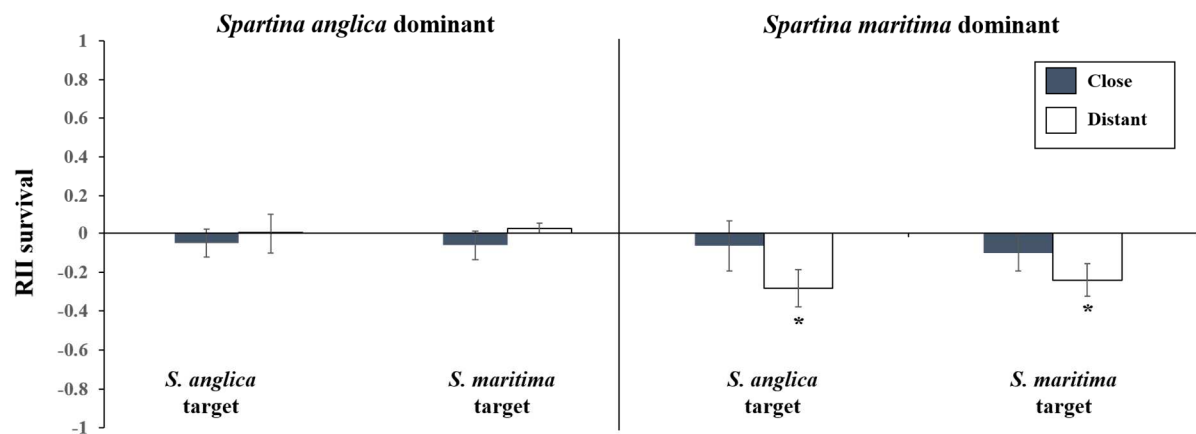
Spartina anglica dominant

Spartina maritima dominant

Close
Distant

RII survival

1
0.8
0.6
0.4
0.2
0
-0.2
-0.4
-0.6
-0.8
-1

*
*

S. anglica target

S. maritima target

S. anglica target

S. maritima target